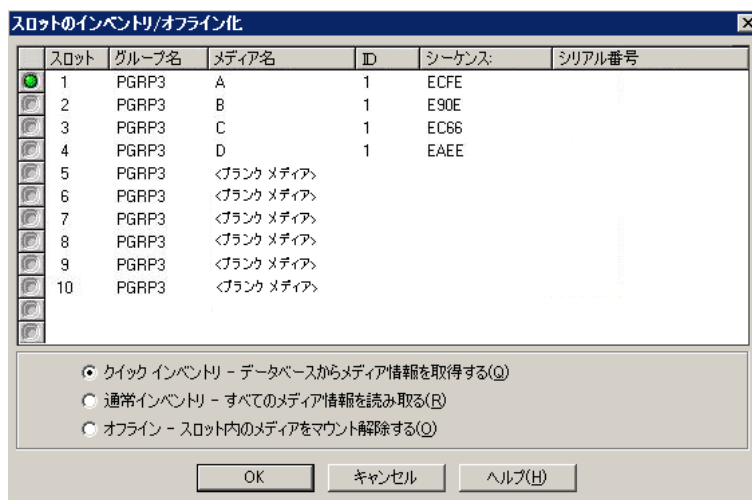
スロットのインベントリ/オフライン化

| スロット | グループ名 | メディア名 | ID | シーケンス | シリアル番号 |
|---|---|---|---|---|---|
| 1 | PGRP3 | A | 1 | ECFE | |
| 2 | PGRP3 | B | 1 | E90E | |
| 3 | PGRP3 | C | 1 | EC66 | |
| 4 | PGRP3 | D | 1 | EAEE | |
| 5 | PGRP3 | <ブランク メディア> | | | |
| 6 | PGRP3 | <ブランク メディア> | | | |
| 7 | PGRP3 | <ブランク メディア> | | | |
| 8 | PGRP3 | <ブランク メディア> | | | |
| 9 | PGRP3 | <ブランク メディア> | | | |
| 10 | PGRP3 | <ブランク メディア> | | | |

クイック インベントリ - データベースからメディア情報を取得する(Q)
通常インベントリ - すべてのメディア情報を読み取る(R)
オフライン - スロット内のメディアをマウント解除する(O)

OK キャンセル ヘルプ(H)